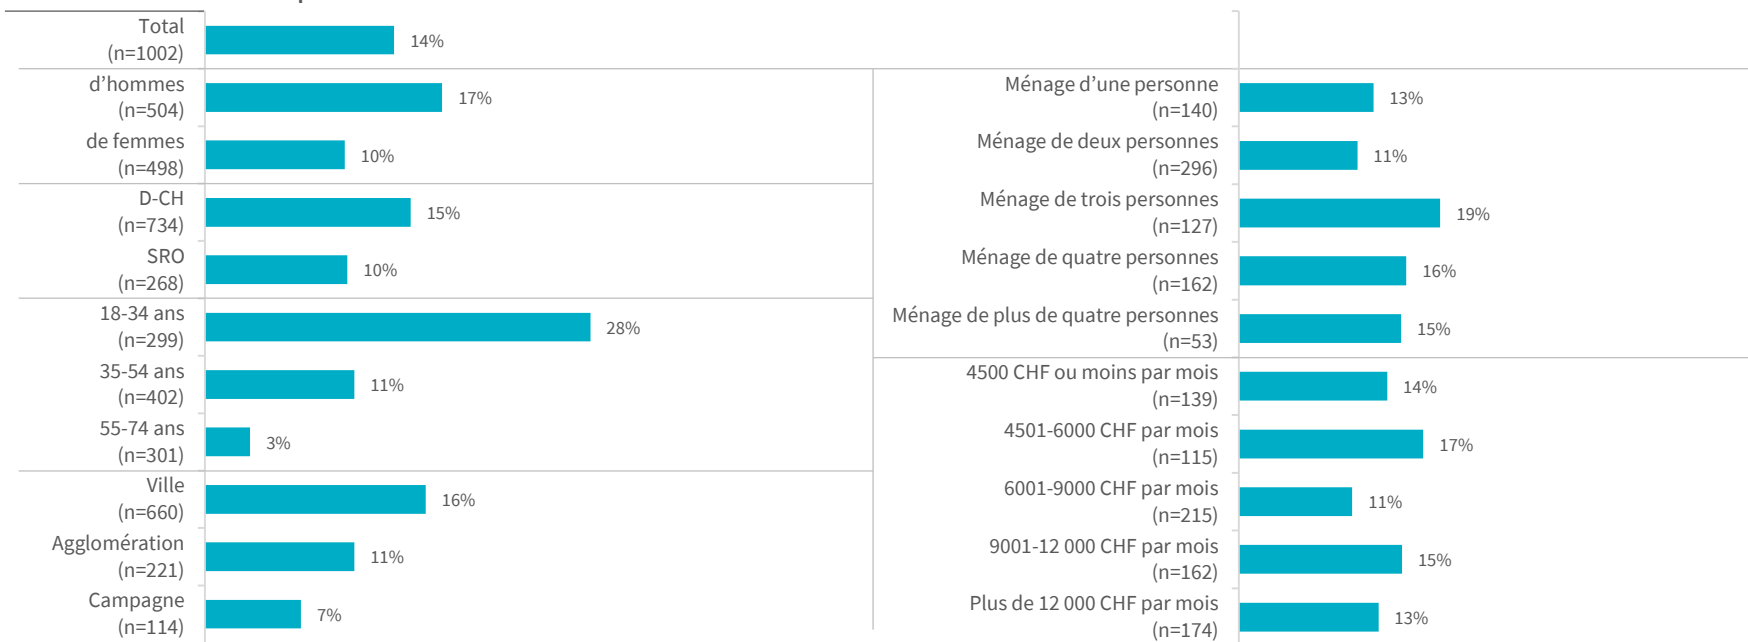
Total
(n=1002)
14%

d'hommes
(n=504)
17%

de femmes
(n=498)
10%

D-CH
(n=734)
15%

SRO
(n=268)
10%

18-34 ans
(n=299)
28%

35-54 ans
(n=402)
11%

55-74 ans
(n=301)
3%

Ville
(n=660)
16%

Agglomération
(n=221)
11%

Campagne
(n=114)
7%

Ménage d'une personne
(n=140)
13%

Ménage de deux personnes
(n=296)
11%

Ménage de trois personnes
(n=127)
19%

Ménage de quatre personnes
(n=162)
16%

Ménage de plus de quatre personnes
(n=53)
15%

4500 CHF ou moins par mois
(n=139)
14%

4501-6000 CHF par mois
(n=115)
17%

6001-9000 CHF par mois
(n=215)
11%

9001-12 000 CHF par mois
(n=162)
15%

Plus de 12 000 CHF par mois
(n=174)
13%